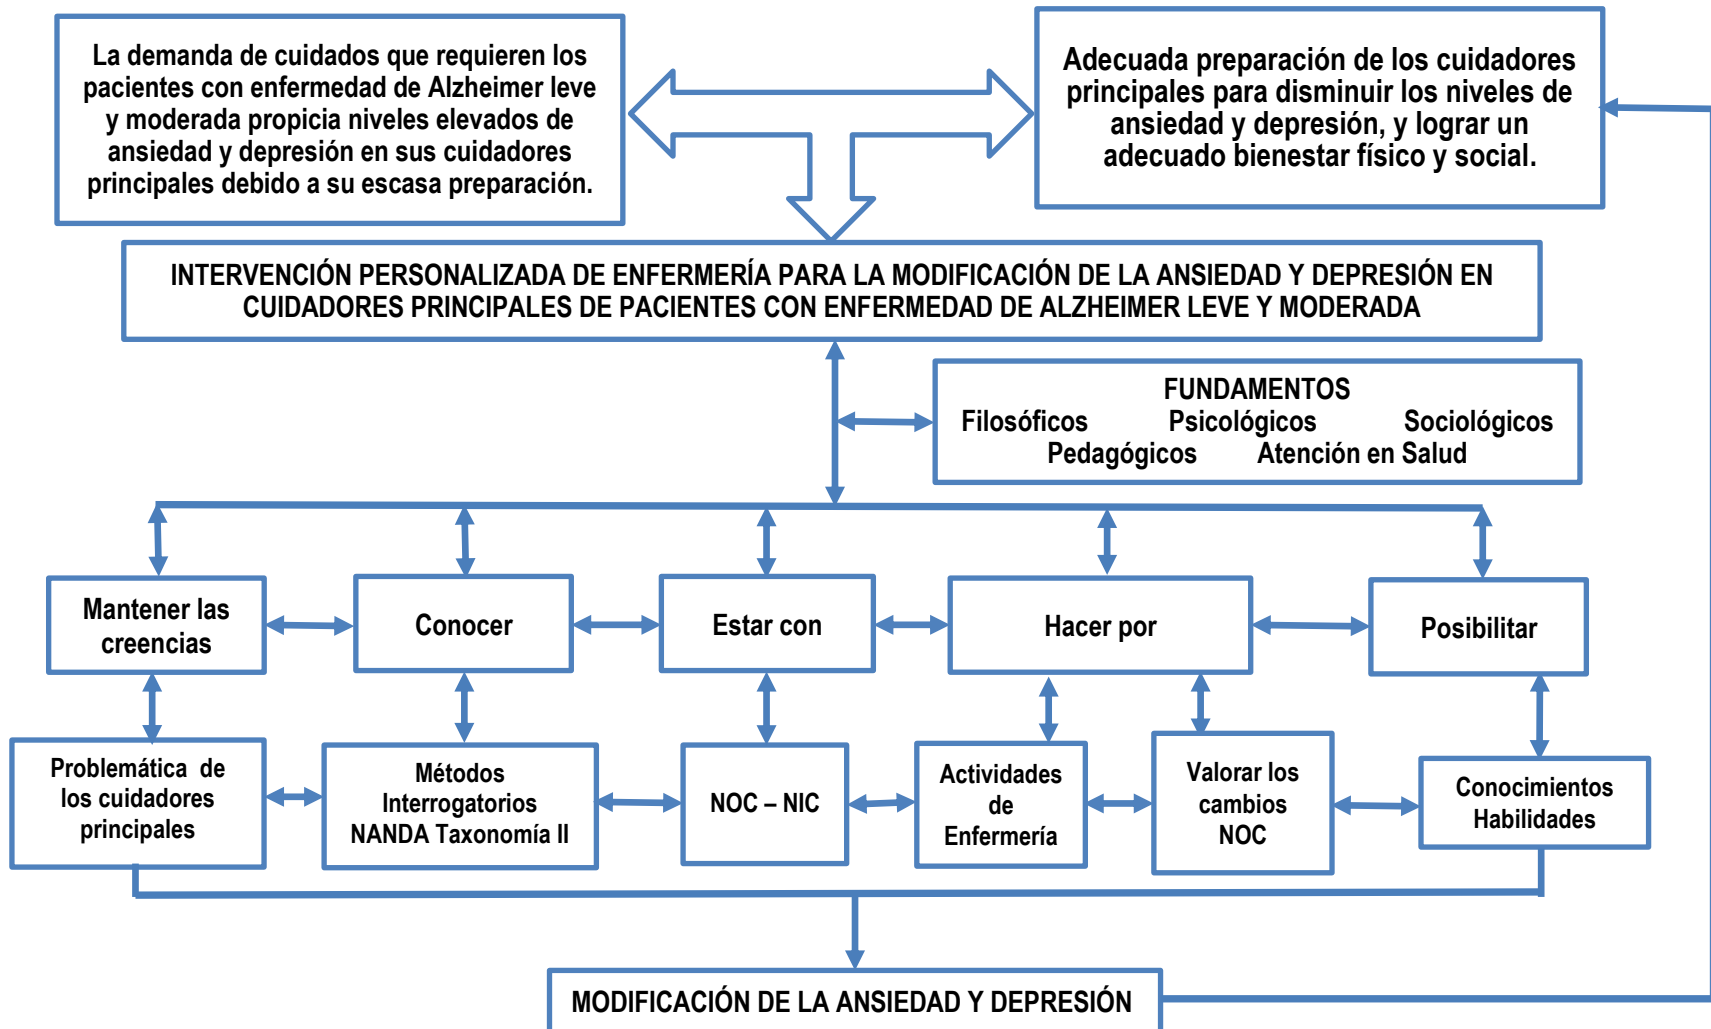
La demanda de cuidados que requieren los pacientes con enfermedad de Alzheimer leve y moderada propicia niveles elevados de ansiedad y depresión en sus cuidadores principales debido a su escasa preparación.

Adecuada preparación de los cuidadores principales para disminuir los niveles de ansiedad y depresión, y lograr un adecuado bienestar físico y social.

INTERVENCIÓN PERSONALIZADA DE ENFERMERÍA PARA LA MODIFICACIÓN DE LA ANSIEDAD Y DEPRESIÓN EN CUIDADORES PRINCIPALES DE PACIENTES CON ENFERMEDAD DE ALZHEIMER LEVE Y MODERADA

FUNDAMENTOS
Filosóficos Psicológicos Sociológicos
Pedagógicos Atención en Salud

Mantener las creencias

Conocer

Estar con

Hacer por

Posibilitar

Problemática de los cuidadores principales

Métodos Interrogatorios NANDA Taxonomía II

NOC – NIC

Actividades de Enfermería

Valorar los cambios NOC

Conocimientos Habilidades

MODIFICACIÓN DE LA ANSIEDAD Y DEPRESIÓN